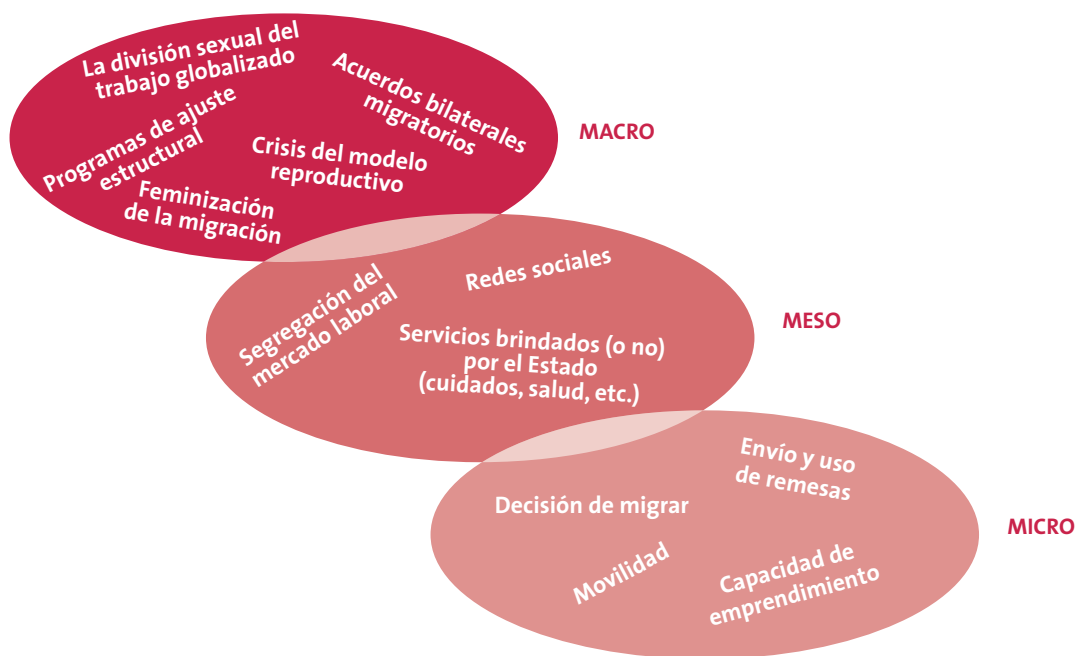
La división sexual del trabajo globalizado

Acuerdos bilaterales migratorios

Programas de ajuste estructural

Crisis del modelo reproductivo

Feminización de la migración

MACRO

Segregación del mercado laboral

Redes sociales

Servicios brindados (o no) por el Estado (cuidados, salud, etc.)

MESO

Envío y uso de remesas

Decisión de migrar

Movilidad

Capacidad de emprendimiento

MICRO